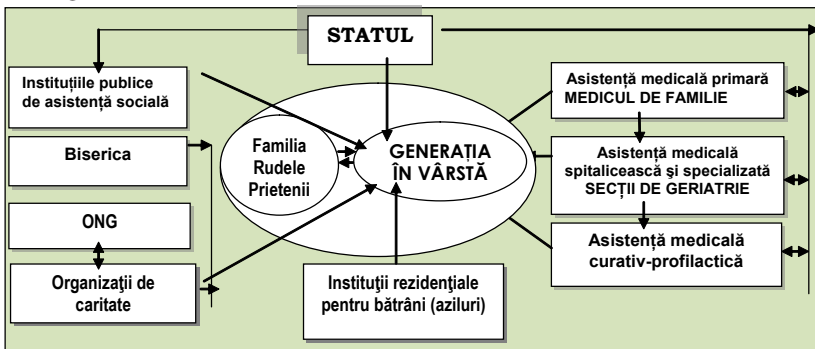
STATUL

Instituțiile publice de asistență socială

Biserica

ONG

Organizații de caritate

Familia
Rudele
Prietenii

GENERAȚIA ÎN VÂRSTĂ

Instituții rezidențiale pentru bătrâni (aziluri)

Asistență medicală primară
MEDICUL DE FAMILIE

Asistență medicală spitalicească și specializată
SECȚII DE GERIATRIE

Asistență medicală curativ-profilactică